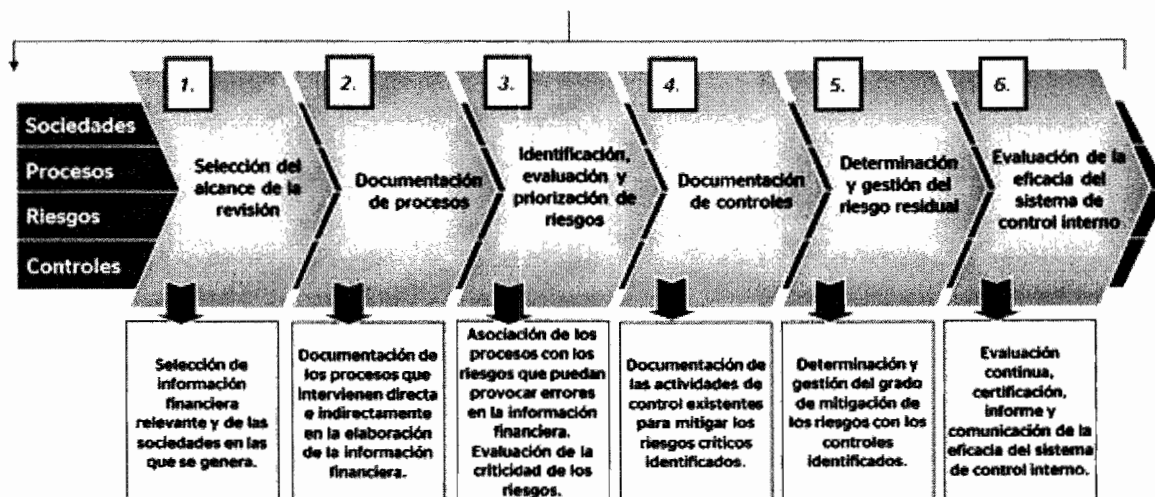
Sociedades

Procesos

Riesgos

Controles

1.

Selección del alcance de la revisión

2.

Documentación de procesos

3.

Identificación, evaluación y priorización de riesgos

4.

Documentación de controles

5.

Determinación y gestión del riesgo residual

6.

Evaluación de la eficacia del sistema de control interno

Selección de información financiera relevante y de las sociedades en las que se genera.

Documentación de los procesos que intervienen directa e indirectamente en la elaboración de la información financiera.

Asociación de los procesos con los riesgos que puedan provocar errores en la información financiera. Evaluación de la criticidad de los riesgos.

Documentación de las actividades de control existentes para mitigar los riesgos críticos identificados.

Determinación y gestión del grado de mitigación de los riesgos con los controles identificados.

Evaluación continua, certificación, informe y comunicación de la eficacia del sistema de control interno.